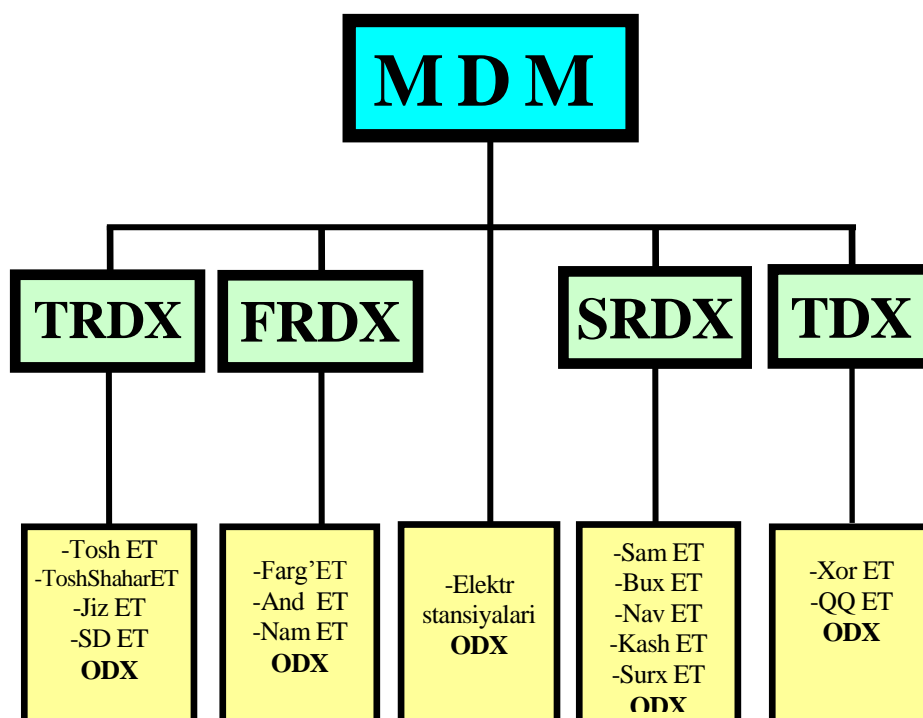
M D M

TRDX

FRDX

SRDX

TDX

-Tosh ET
-ToshShaharET
-Jiz ET
-SD ET
**ODX**

-Farg'ET
-And ET
-Nam ET
**ODX**

-Elektr stansiyalari
**ODX**

-Sam ET
-Bux ET
-Nav ET
-Kash ET
-Surx ET
**ODX**

-Xor ET
-QQ ET
**ODX**